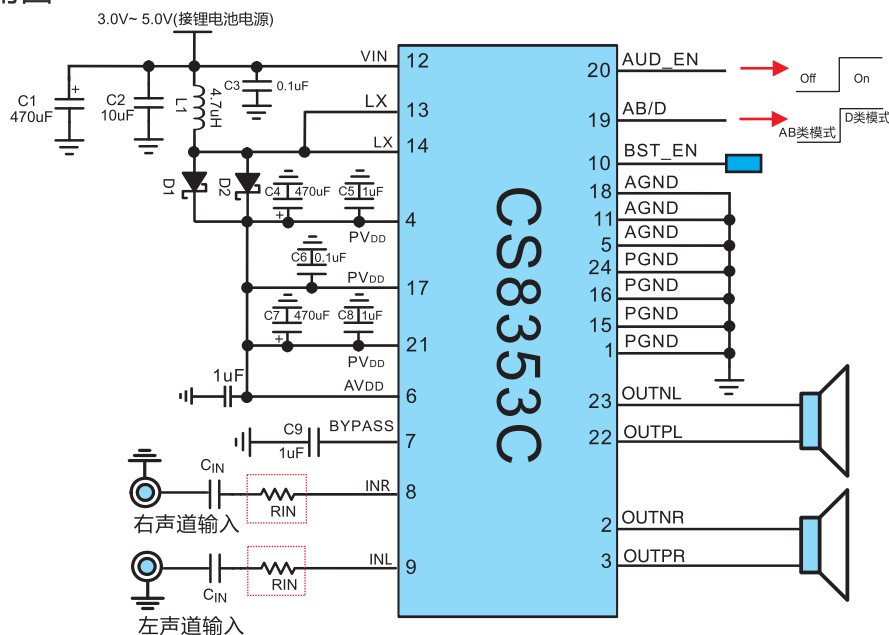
3.0V~ 5.0V(接锂电池电源)

C1 470uF
C2 10uF
C3 0.1uF
L1 4.7uH
D1
D2
C4 470uF
C5 1uF
C6 0.1uF
C7 470uF
C8 1uF
1uF
C9 1uF
$C_{IN}$
RIN
右声道输入
$C_{IN}$
RIN
左声道输入

VIN 12
LX 13
LX 14
$PV_{DD}$ 4
$PV_{DD}$ 17
$PV_{DD}$ 21
$AV_{DD}$ 6
BYPASS 7
INR 8
INL 9

CS8353C

20 AUD_EN
19 AB/D
10 BST_EN
18 AGND
11 AGND
5 AGND
24 PGND
16 PGND
15 PGND
1 PGND
23 OUTNL
22 OUTPL
2 OUTNR
3 OUTPR

Off On
AB类模式 D类模式